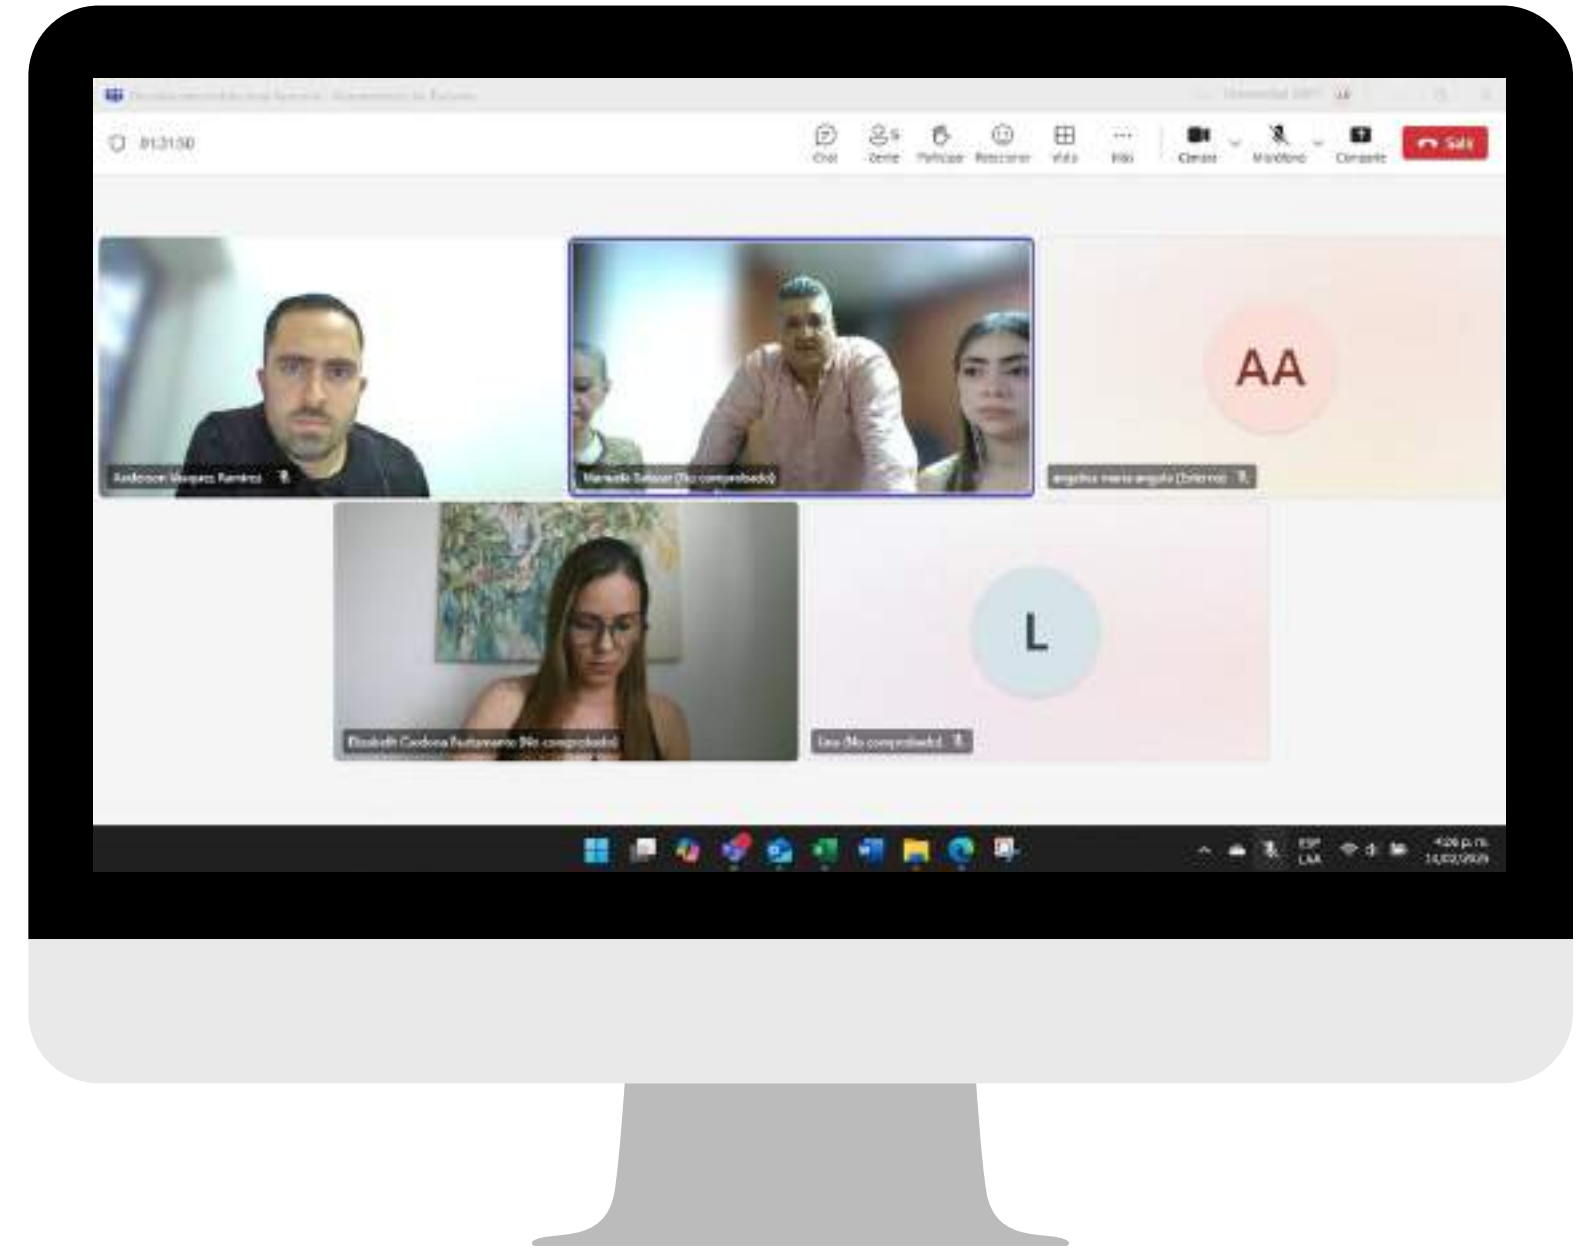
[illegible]

01:31:50

Chat
Gente
Participar
Reaccionar
Vista
Más
Cámara
Micrófono
Compartir
Salir

Anderson Vásquez Ramírez

Manuela Salazar (No comprobado)

AA

angelica maria angulo (Externo)

Elizabeth Cardona Bustamante (No comprobado)

L

Lina (No comprobado)

ESP
LAA

4:26 p. m.
14/02/2025